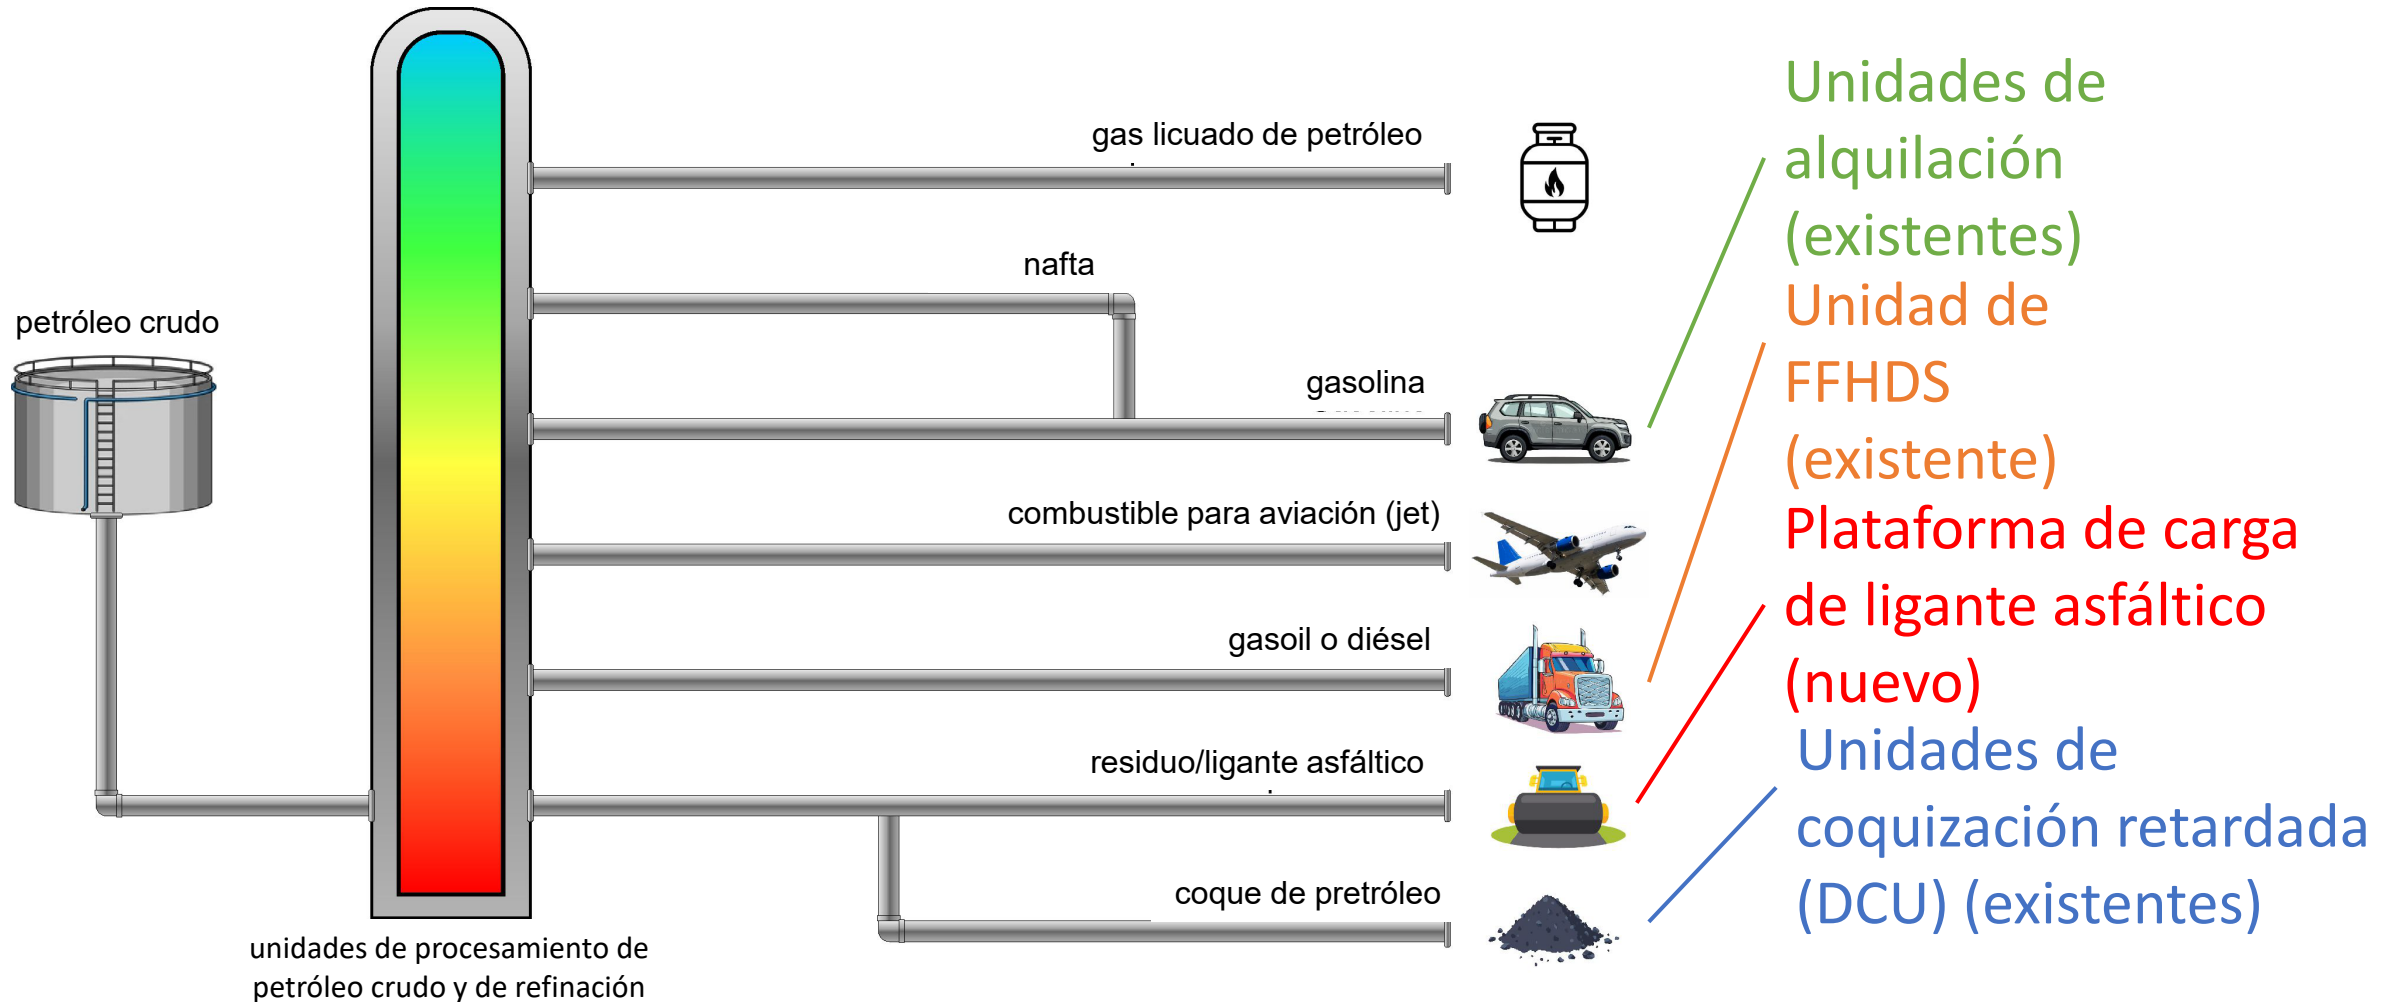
petróleo crudo

gas licuado de petróleo

nafta

gasolina

combustible para aviación (jet)

gasoil o diésel

residuo/ligante asfáltico

coque de pretróleo

unidades de procesamiento de petróleo crudo y de refinación

Unidades de alquilación (existentes)

Unidad de FFHDS (existente)

Plataforma de carga de ligante asfáltico (nuevo)

Unidades de coquización retardada (DCU) (existentes)